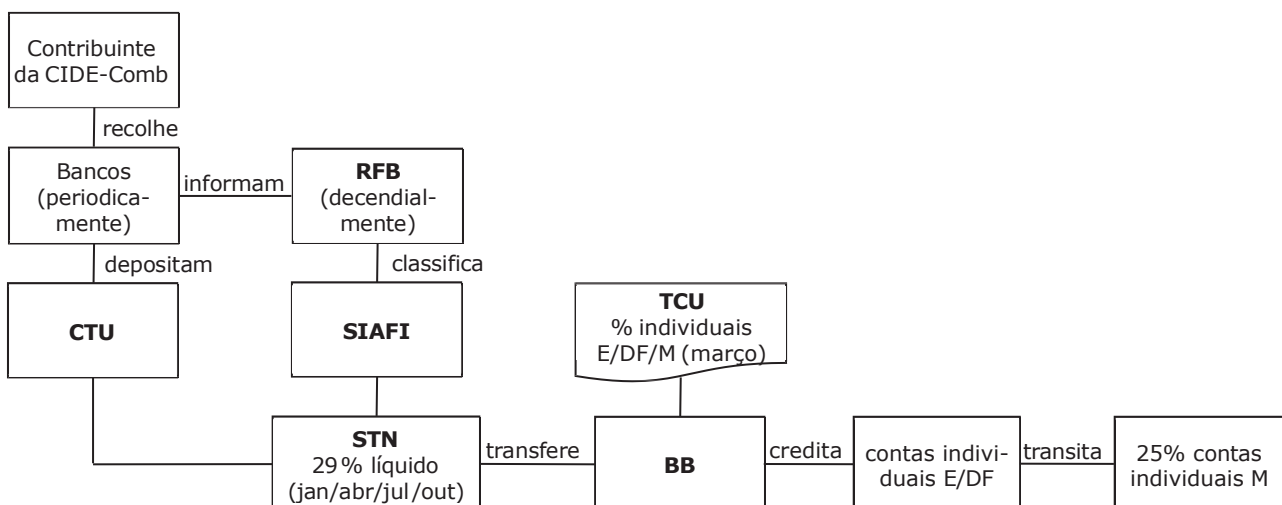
Contribuinte da CIDE-Comb

recolhe

Bancos (periodicamente)

informam

**RFB** (decendialmente)

depositam

classifica

**CTU**

**SIAFI**

**TCU** % individuais E/DF/M (março)

**STN** 29% líquido (jan/abr/jul/out)

transfere

**BB**

credita

contas individuais E/DF

transita

25% contas individuais M